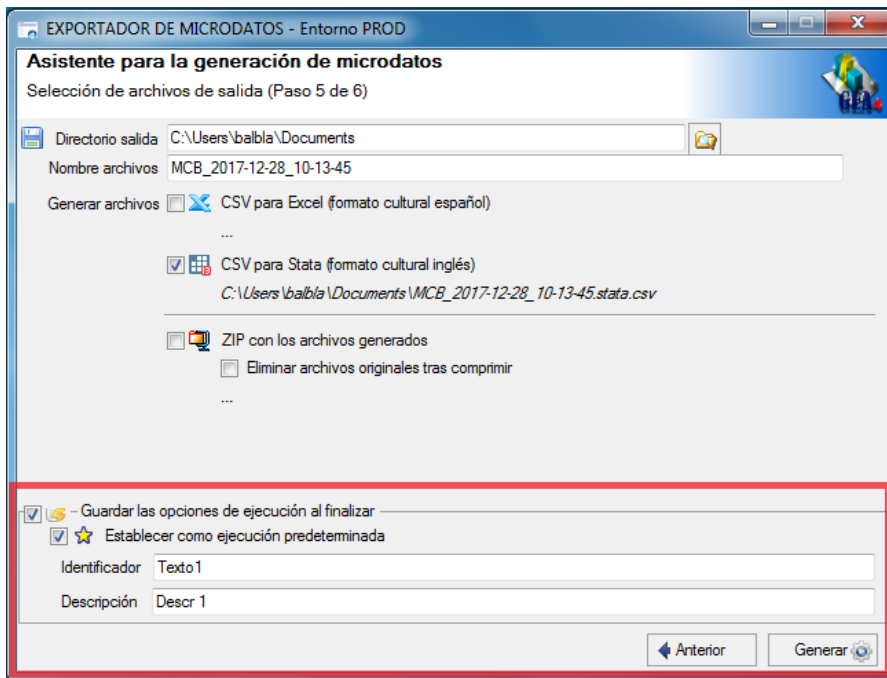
EXPORTADOR DE MICRODATOS - Entorno PROD

Asistente para la generación de microdatos

Selección de archivos de salida (Paso 5 de 6)

GEA

Directorio salida C:\Users\balbla\Documents

Nombre archivos MCB_2017-12-28_10-13-45

Generar archivos CSV para Excel (formato cultural español)

...

CSV para Stata (formato cultural inglés)

C:\Users\balbla\Documents\MCB_2017-12-28_10-13-45.stata.csv

ZIP con los archivos generados

Eliminar archivos originales tras comprimir

...

Guardar las opciones de ejecución al finalizar

Establecer como ejecución predeterminada

Identificador Texto1

Descripción Descr 1

Anterior

Generar